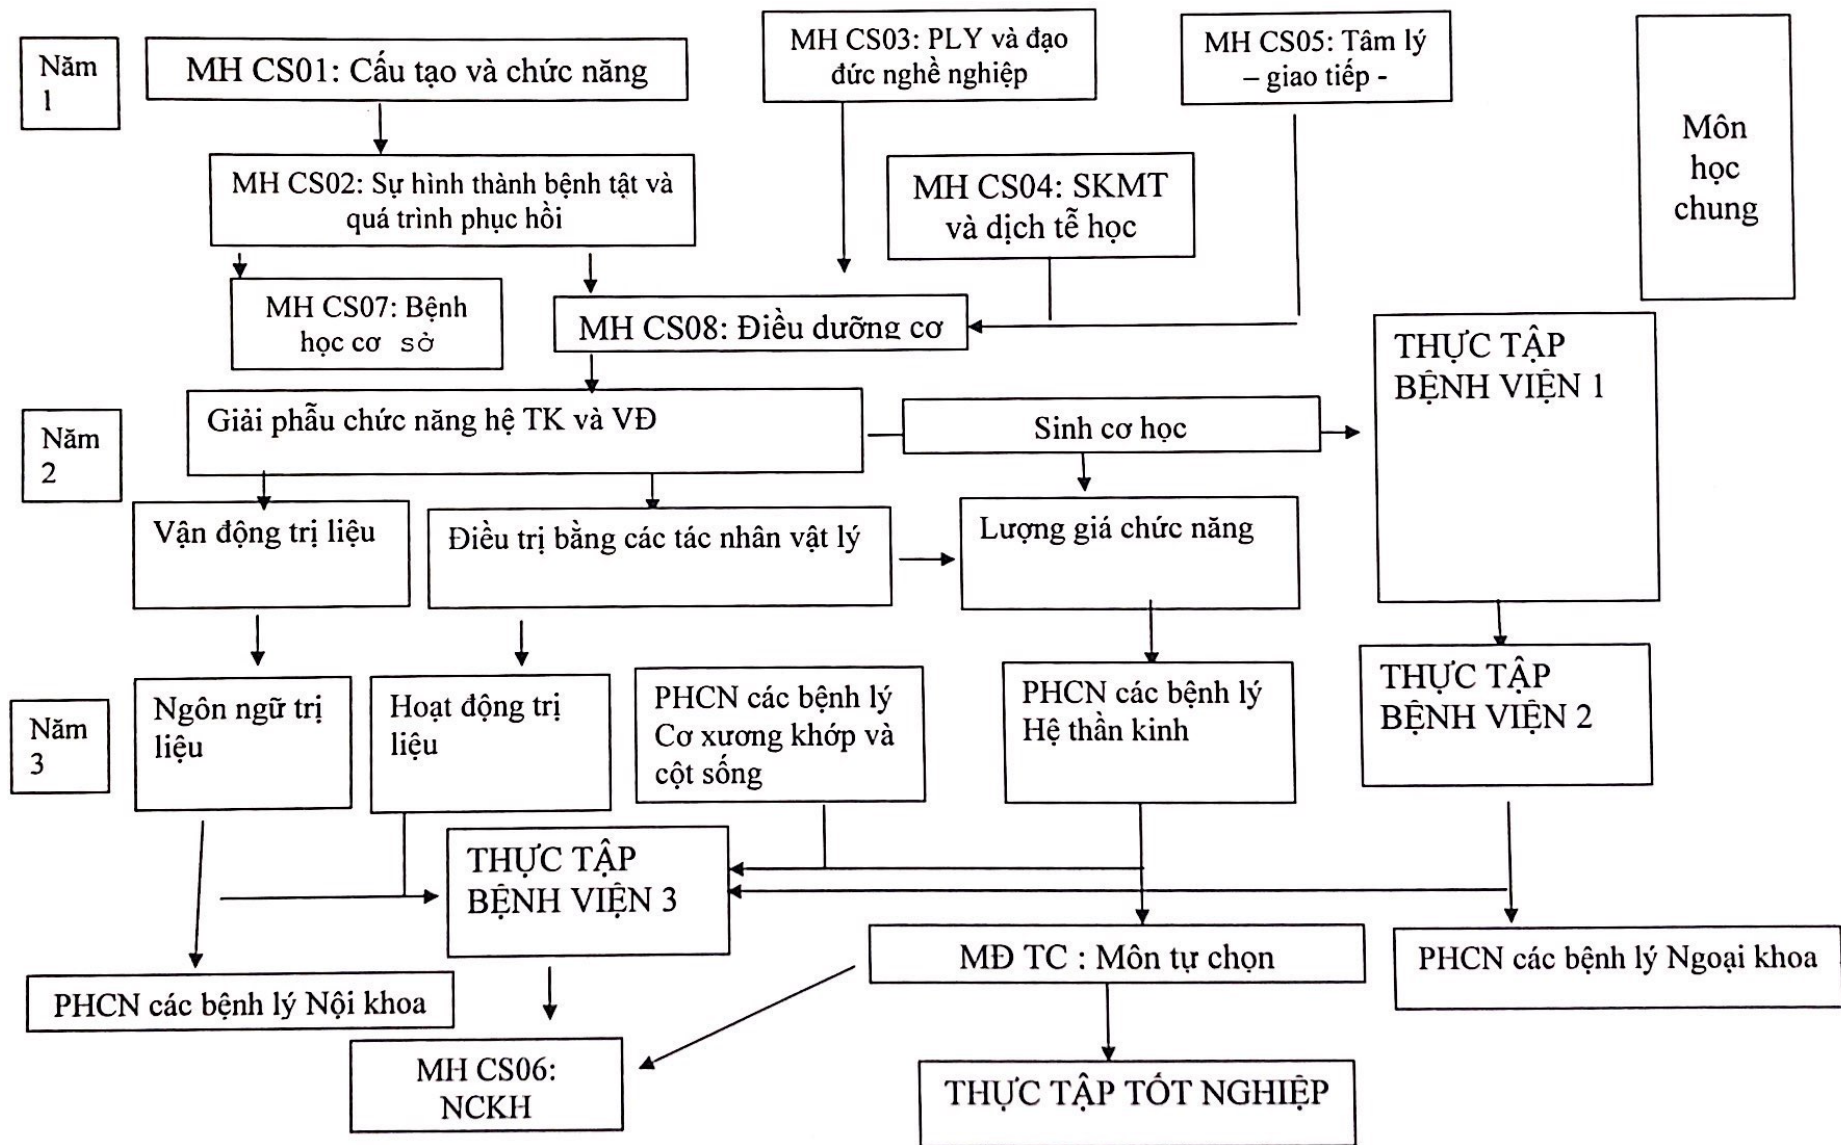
Năm 1

MH CS01: Cấu tạo và chức năng

MH CS03: PLY và đạo đức nghề nghiệp

MH CS05: Tâm lý – giao tiếp -

Môn học chung

MH CS02: Sự hình thành bệnh tật và quá trình phục hồi

MH CS04: SKMT và dịch tễ học

MH CS07: Bệnh học cơ sở

MH CS08: Điều dưỡng cơ

THỰC TẬP BỆNH VIỆN 1

Năm 2

Giải phẫu chức năng hệ TK và VĐ

Sinh cơ học

Vận động trị liệu

Điều trị bằng các tác nhân vật lý

Lượng giá chức năng

THỰC TẬP BỆNH VIỆN 2

Năm 3

Ngôn ngữ trị liệu

Hoạt động trị liệu

PHCN các bệnh lý Cơ xương khớp và cột sống

PHCN các bệnh lý Hệ thần kinh

THỰC TẬP BỆNH VIỆN 3

MĐ TC : Môn tự chọn

PHCN các bệnh lý Ngoại khoa

PHCN các bệnh lý Nội khoa

MH CS06: NCKH

THỰC TẬP TỐT NGHIỆP